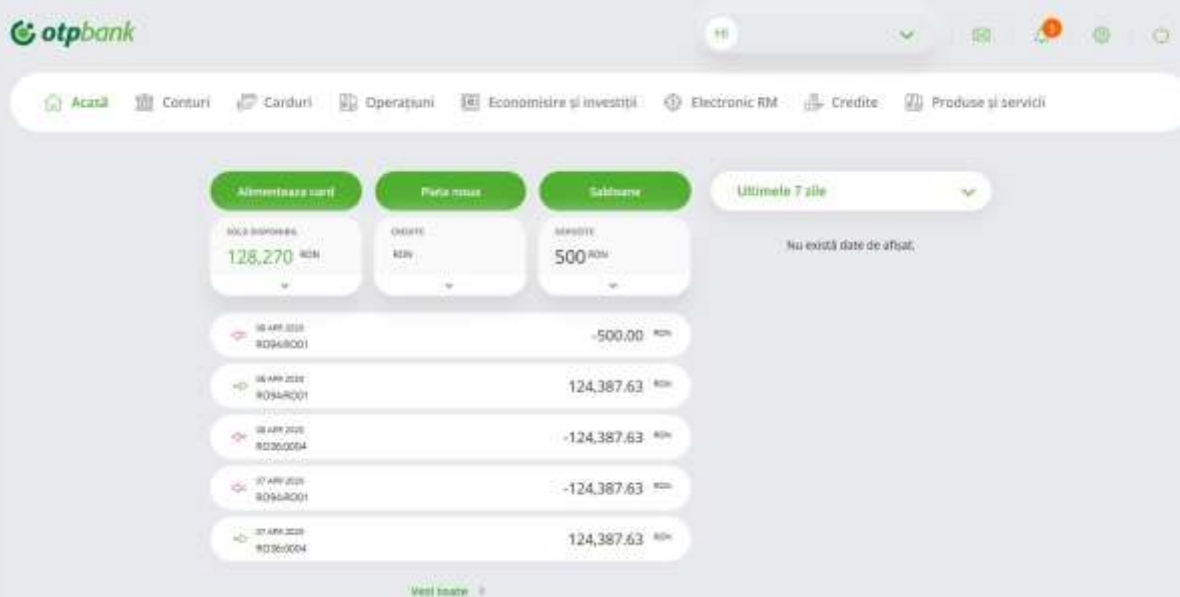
otpbank

HI

1

Acasă Conturi Carduri Operațiuni Economisire și investiții Electronic RM Credite Produse și servicii

Alimentează card
Plată nouă
Șabloane

Ultimele 7 zile

Nu există date de afișat.

SOLD DISPONIBIL
128,270 RON

CREDITE
RON

DEPOZITE
500 RON

08 APR 2020
RO94RO01
-500.00 RON

08 APR 2020
RO94RO01
124,387.63 RON

08 APR 2020
RO36O004
-124,387.63 RON

07 APR 2020
RO94RO01
-124,387.63 RON

07 APR 2020
RO36O004
124,387.63 RON

Vezi toate